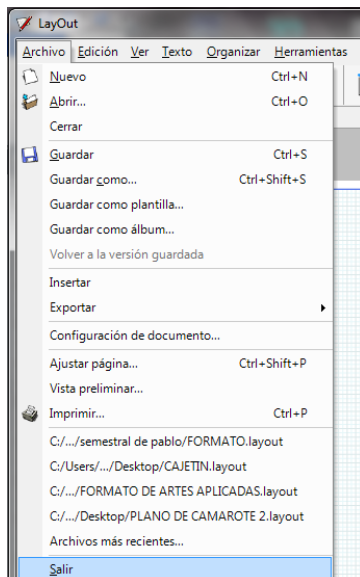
LayOut

Archivo Edición Ver Texto Organizar Herramientas

Nuevo Ctrl+N
Abrir... Ctrl+O
Cerrar
Guardar Ctrl+S
Guardar como... Ctrl+Shift+S
Guardar como plantilla...
Guardar como álbum...
Volver a la versión guardada
Insertar
Exportar
Configuración de documento...
Ajustar página... Ctrl+Shift+P
Vista preliminar...
Imprimir... Ctrl+P
C:/.../semestral de pablo/FORMATO.layout
C:/Users/.../Desktop/CAJETIN.layout
C:/.../FORMATO DE ARTES APLICADAS.layout
C:/.../Desktop/PLANO DE CAMAROTE 2.layout
Archivos más recientes...
Salir